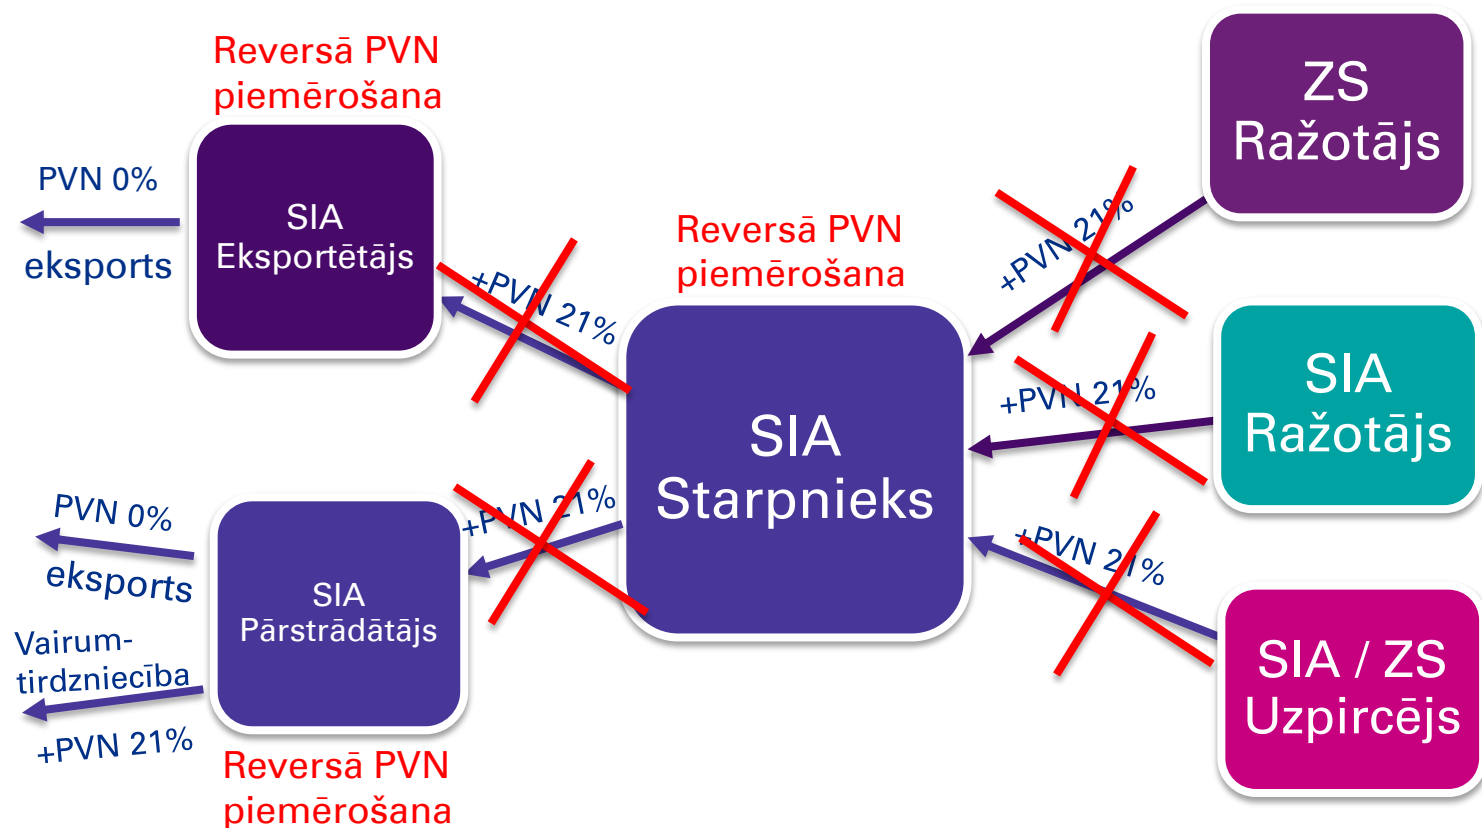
Reversā PVN piemērošana

PVN 0%

eksports

SIA Eksportētājs

Reversā PVN piemērošana

ZS Ražotājs

+PVN 21%

+PVN 21%

SIA Starpnieks

+PVN 21%

SIA Ražotājs

PVN 0%

eksports

+PVN 21%

SIA Pārstrādātājs

+PVN 21%

Vairum-tirdzniecība

+PVN 21%

SIA / ZS Uzpircējs

Reversā PVN piemērošana